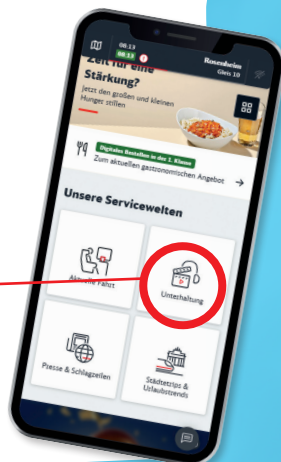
08:13
08:13
Rosenheim
Gleis 10

Zeit für eine Stärkung?
Jetzt den großen und kleinen Hunger stillen

Digitales Bestellen in der 1. Klasse
Zum aktuellen gastronomischen Angebot

Unsere Servicewelten

Ak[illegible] Fahrt

Unterhaltung

Presse & Schlagzeilen

Städtetrips & Urlaubstrends